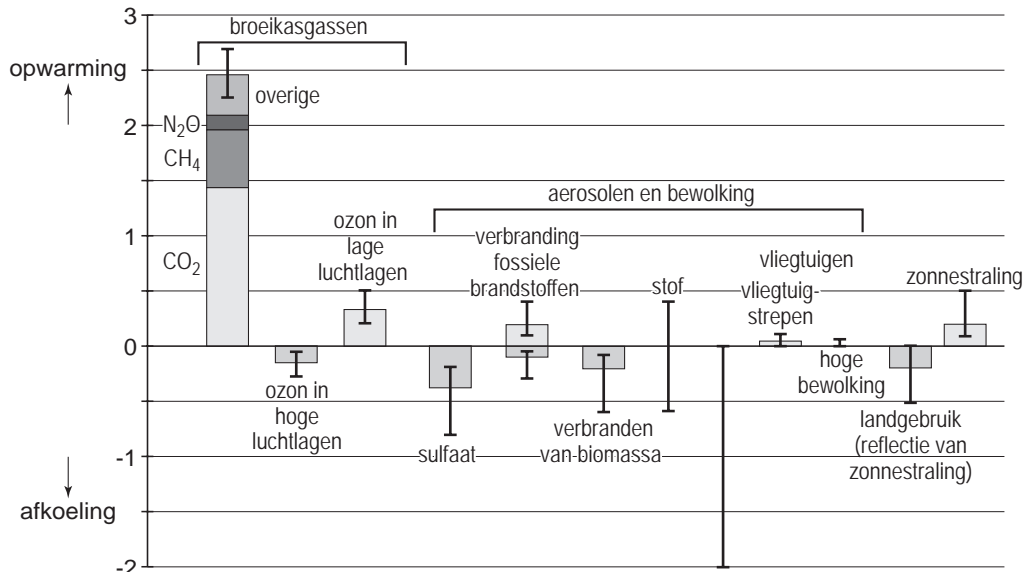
3
2
1
0
-1
-2

opwarming
afkoeling

broeikasgassen
overige
$N_2O$
$CH_4$
$CO_2$

ozon in lage luchtlagen
ozon in hoge luchtlagen

aerosolen en bewolking
verbranding fossiele brandstoffen
stof
sulfaat
verbranden van biomassa

vliegtuigen
vliegtuigstrepen
hoge bewolking

zonnestraling
landgebruik (reflectie van zonnestraling)